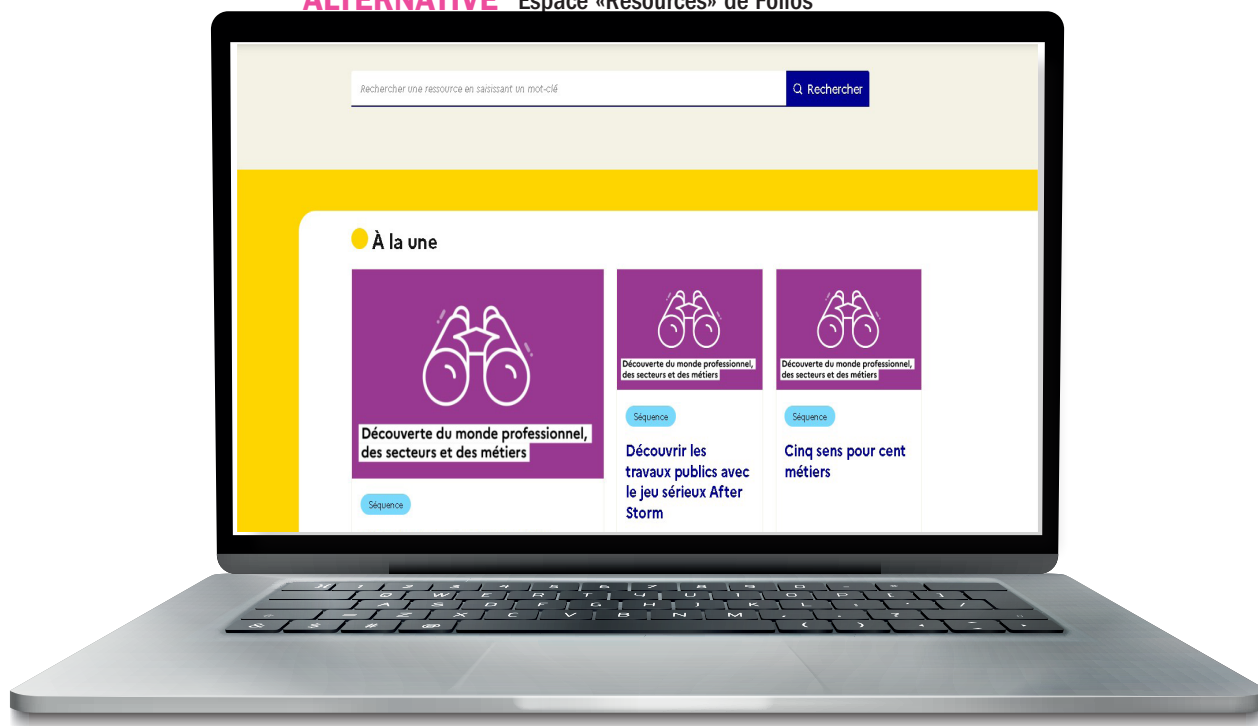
ALTERNATIVE Espace «Ressources» de Folios

Rechercher une ressource en saisissant un mot-clé

Rechercher

À la une

Découverte du monde professionnel, des secteurs et des métiers

Séquence

Découverte du monde professionnel, des secteurs et des métiers

Séquence

Découvrir les travaux publics avec le jeu sérieux After Storm

Découverte du monde professionnel, des secteurs et des métiers

Séquence

Cinq sens pour cent métiers